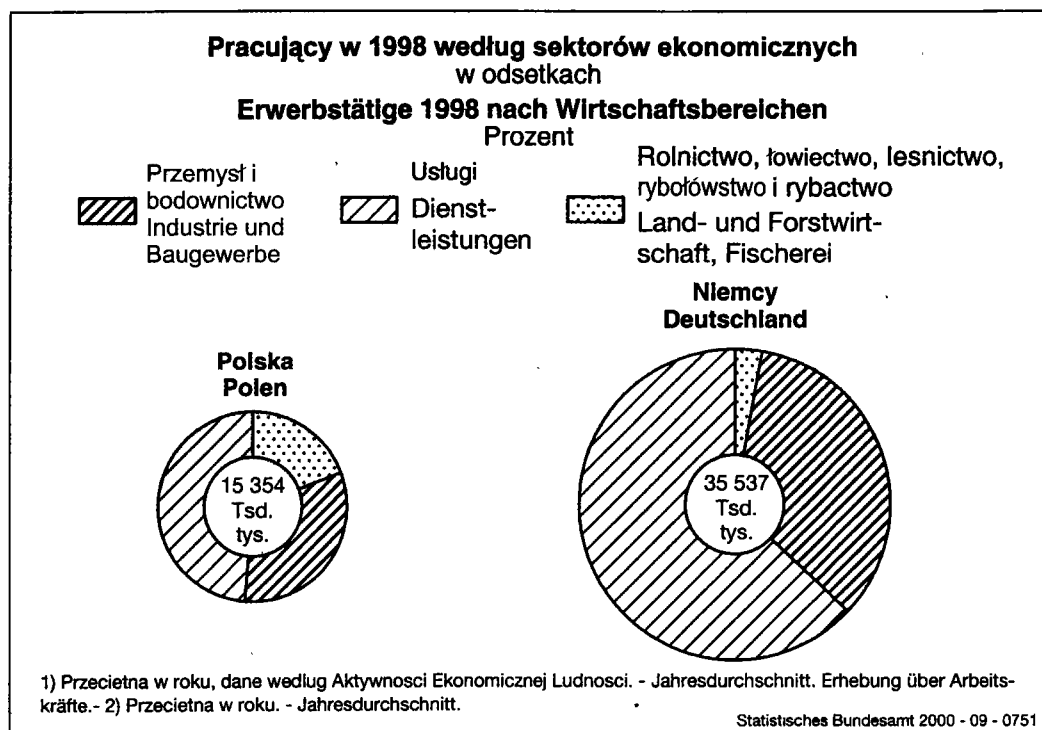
Pracujący w 1998 według sektorów ekonomicznych
w odsetkach
Erwerbstätige 1998 nach Wirtschaftsbereichen
Prozent

Przemysł i bodownictwo
Industrie und Baugewerbe

Usługi
Dienstleistungen

Rolnictwo, łowiectwo, lesnictwo, rybołówstwo i rybactwo
Land- und Forstwirtschaft, Fischerei

Polska
Polen

15 354
Tsd.
tys.

Niemcy
Deutschland

35 537
Tsd.
tys.

1) Przecietna w roku, dane według Aktywnosci Ekonomicznej Ludnosci. - Jahresdurchschnitt. Erhebung über Arbeitskräfte.- 2) Przecietna w roku. - Jahresdurchschnitt.

Statistisches Bundesamt 2000 - 09 - 0751